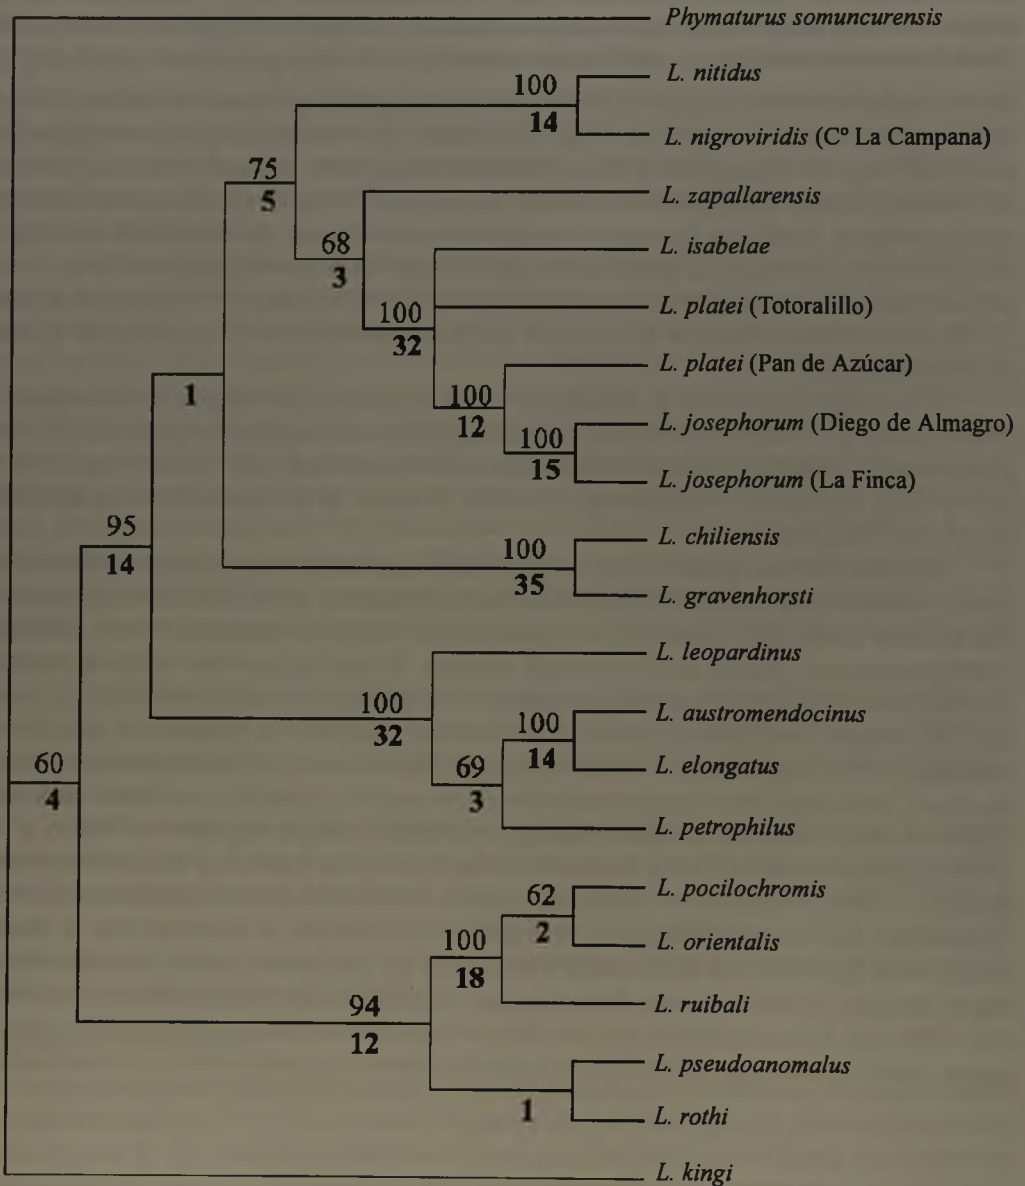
Phymaturus somuncurensis

100
14
L. nitidus
L. nigroviridis (C° La Campana)

75
5
L. zapallarensis

68
3
L. isabelae

100
32
L. platei (Totoralillo)

L. platei (Pan de Azúcar)
100
12

1
100
15
L. josephorum (Diego de Almagro)
L. josephorum (La Finca)

95
14
100
35
L. chiliensis
L. gravenhorsti

L. leopardinus
100
32
100
14
L. austromendocinus
L. elongatus
60
4
69
3
L. petrophilus

62
2
L. pocilochromis
100
18
L. orientalis
L. ruibali
94
12
L. pseudoanomalus
1
L. rothi

L. kingi